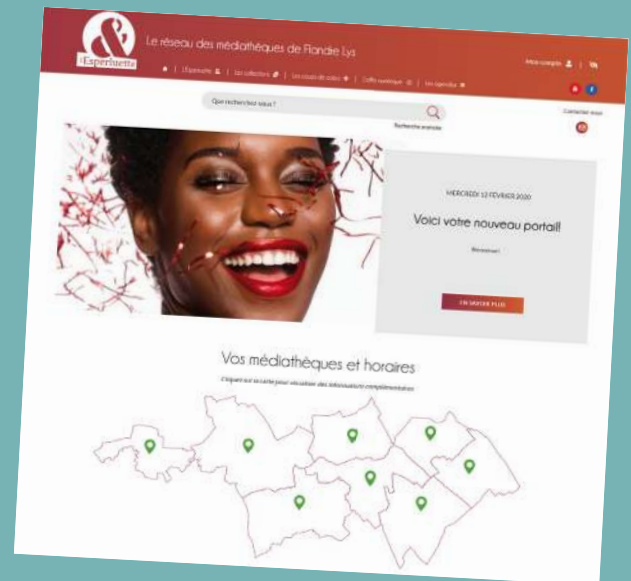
&
L'Esperluette

Le réseau des médiathèques de Flandre Lys

Mon compte | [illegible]

| L'Esperluette | Les collections | Les coups de cœur | Coffre numérique | Les agendas

Que recherchez-vous ?

Recherche avancée

Contactez-nous

MERCREDI 12 FÉVRIER 2020

Voici votre nouveau portail!

Bienvenue !

EN SAVOIR PLUS

Vos médiathèques et horaires

Cliquez sur la carte pour visualiser des informations complémentaires